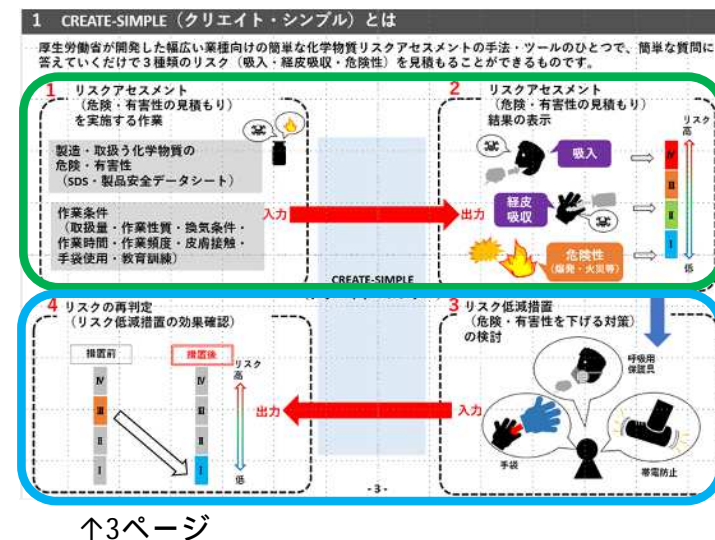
1 CREATE-SIMPLE（クリエイト・シンプル）とは

厚生労働省が開発した幅広い業種向けの簡単な化学物質リスクアセスメントの手法・ツールのひとつで、簡単な質問に答えていくだけで３種類のリスク（吸入・経皮吸収・危険性）を見積もることができるものです。

1 リスクアセスメント（危険・有害性の見積もり）を実施する作業

製造・取扱う化学物質の危険・有害性（SDS・製品安全データシート）

作業条件（取扱量・作業性質・換気条件・作業時間・作業頻度・皮膚接触・手袋使用・教育訓練）

入力

CREATE-SIMPLE

出力

2 リスクアセスメント（危険・有害性の見積もり）結果の表示

吸入

経皮吸収

危険性（爆発・火災等）

リスク 高 Ⅳ Ⅲ Ⅱ Ⅰ 低

3 リスク低減措置（危険・有害性を下げる対策）の検討

呼吸用保護具

手袋

帯電防止

入力

出力

4 リスクの再判定（リスク低減措置の効果確認）

措置前 Ⅳ Ⅲ Ⅱ Ⅰ

措置後 Ⅳ Ⅲ Ⅱ Ⅰ

リスク 高 低

- 3 -

↑3ページ